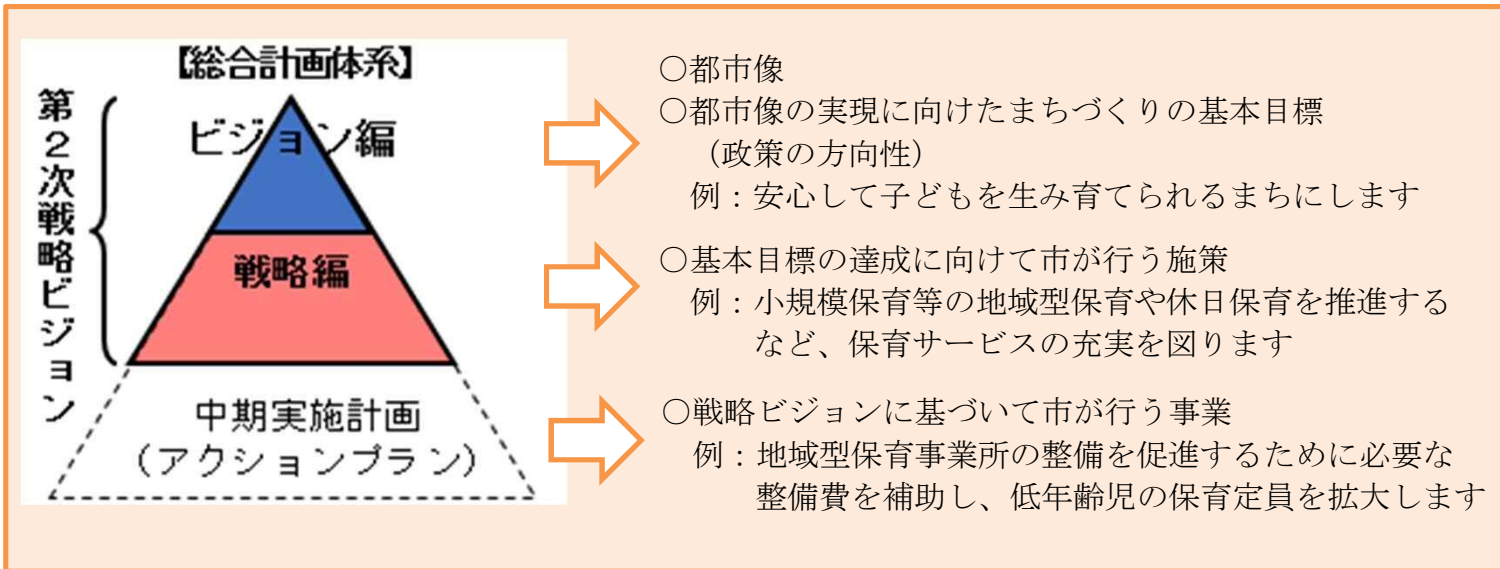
【総合計画体系】

第2次戦略ビジョン

ビジョン編

戦略編

中期実施計画
（アクションプラン）

○都市像
○都市像の実現に向けたまちづくりの基本目標
（政策の方向性）
例：安心して子どもを生み育てられるまちにします

○基本目標の達成に向けて市が行う施策
例：小規模保育等の地域型保育や休日保育を推進するなど、保育サービスの充実を図ります

○戦略ビジョンに基づいて市が行う事業
例：地域型保育事業所の整備を促進するために必要な整備費を補助し、低年齢児の保育定員を拡大します